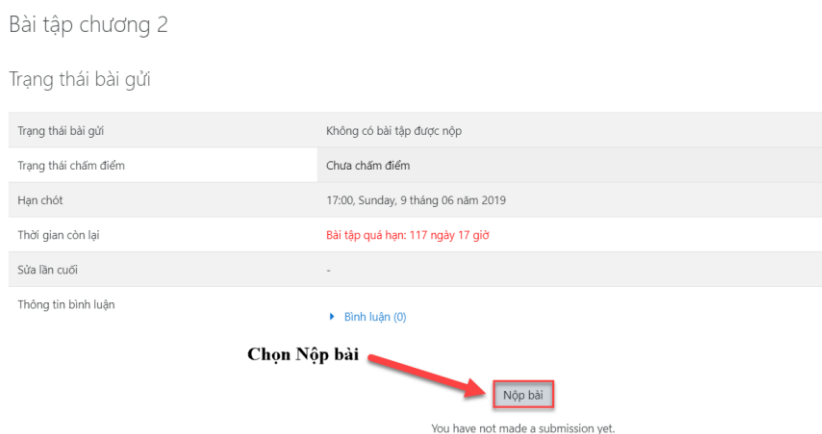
Bài tập chương 2

Trạng thái bài gửi

| | |
|---|---|
| Trạng thái bài gửi | Không có bài tập được nộp |
| Trạng thái chấm điểm | Chưa chấm điểm |
| Hạn chót | 17:00, Sunday, 9 tháng 06 năm 2019 |
| Thời gian còn lại | Bài tập quá hạn: 117 ngày 17 giờ |
| Sửa lần cuối | - |
| Thông tin bình luận | ▸ Bình luận (0) |

Chọn Nộp bài

Nộp bài

You have not made a submission yet.